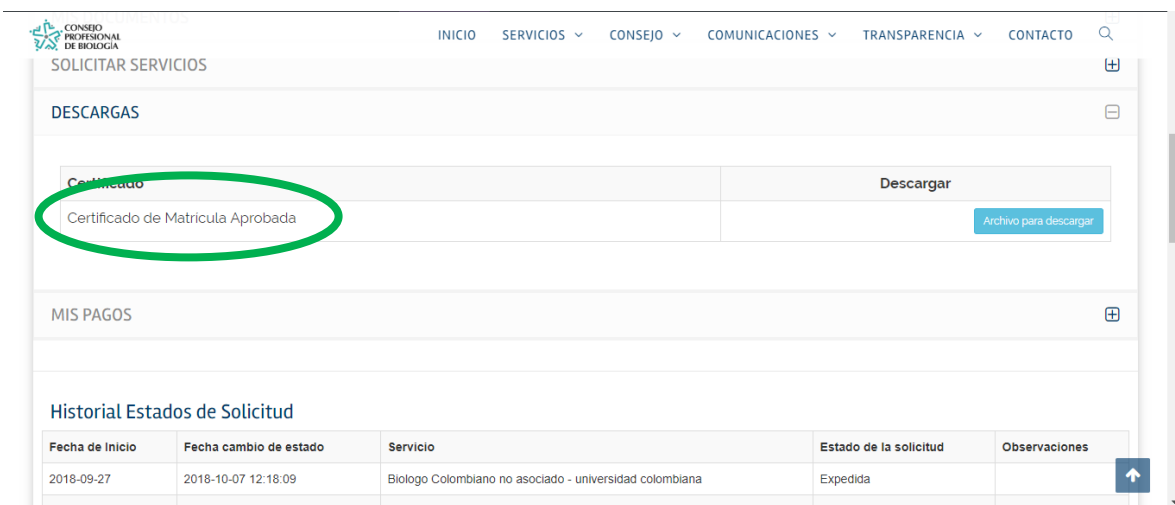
CONSEJO PROFESIONAL DE BIOLOGÍA

INICIO SERVICIOS CONSEJO COMUNICACIONES TRANSPARENCIA CONTACTO

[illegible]CUMENTOS

SOLICITAR SERVICIOS

DESCARGAS

| Certificado | Descargar |
|---|---|
| Certificado de Matricula Aprobada | Archivo para descargar |

MIS PAGOS

Historial Estados de Solicitud

| Fecha de Inicio | Fecha cambio de estado | Servicio | Estado de la solicitud | Observaciones |
|---|---|---|---|---|
| 2018-09-27 | 2018-10-07 12:18:09 | Biologo Colombiano no asociado - universidad colombiana | Expedida | |